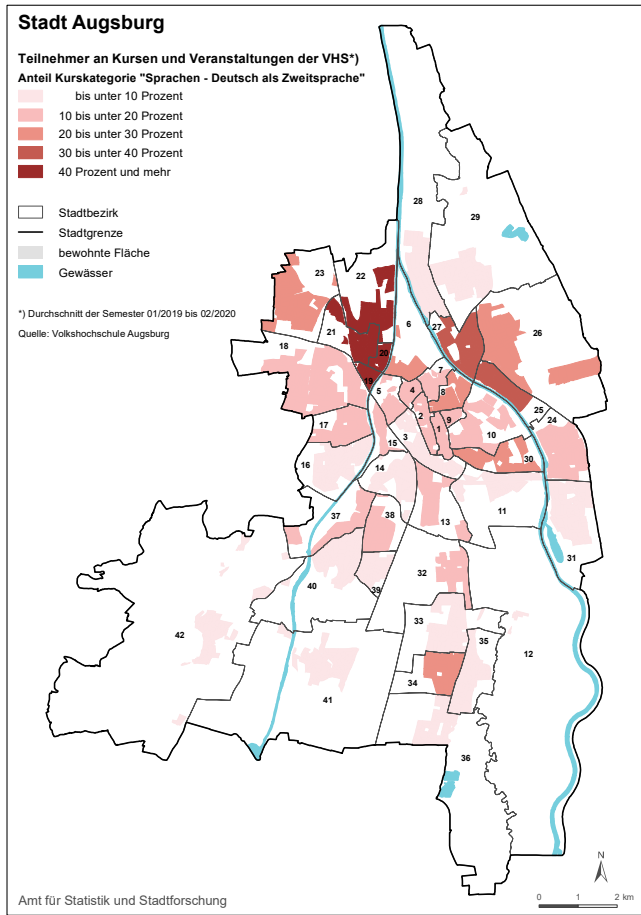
Stadt Augsburg

Teilnehmer an Kursen und Veranstaltungen der VHS*)
Anteil Kurskategorie "Sprachen - Deutsch als Zweitsprache"

bis unter 10 Prozent
10 bis unter 20 Prozent
20 bis unter 30 Prozent
30 bis unter 40 Prozent
40 Prozent und mehr

Stadtbezirk
Stadtgrenze
bewohnte Fläche
Gewässer

*) Durchschnitt der Semester 01/2019 bis 02/2020
Quelle: Volkshochschule Augsburg

28
29
23
22
27
6
26
21
18
20
7
19
5
4
8
25
24
2
9
17
3
1
10
15
30
16
14
11
37
38
13
31
32
40
39
33
35
42
12
34
41
36

N
0 1 2 km

Amt für Statistik und Stadtforschung